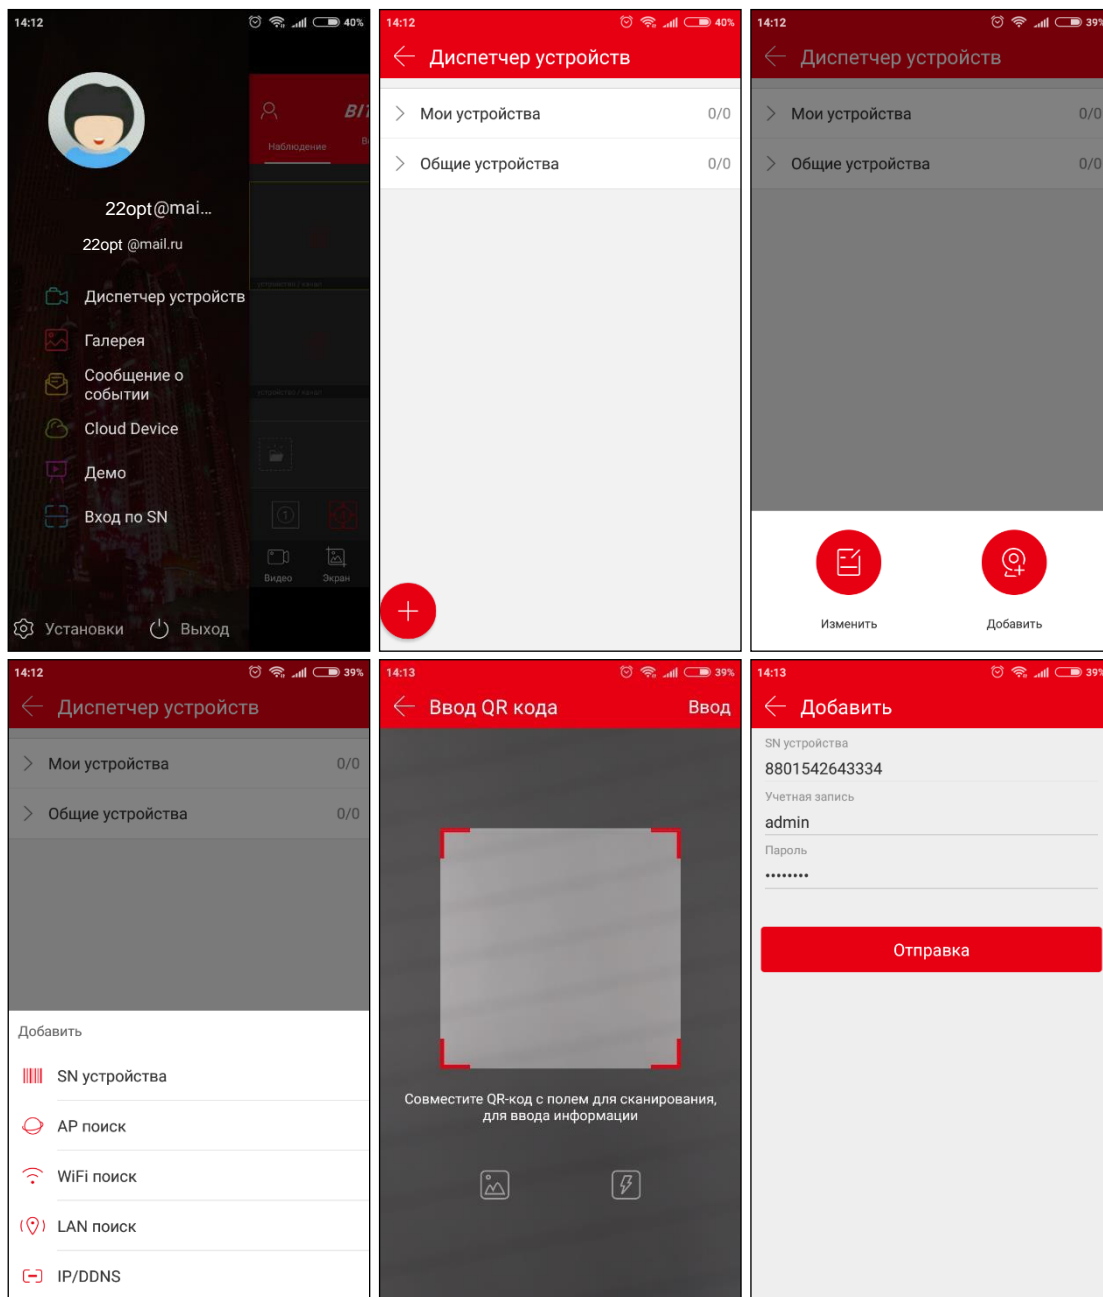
14:12 40%

22opt@mai...

22opt @mail.ru

Диспетчер устройств

Галерея

Сообщение о событии

Cloud Device

Демо

Вход по SN

Установки

Выход

Наблюдение

Видео

Экран

14:12 40%

Диспетчер устройств

Мои устройства 0/0

Общие устройства 0/0

14:12 39%

Диспетчер устройств

Мои устройства 0/0

Общие устройства 0/0

Изменить

Добавить

14:12 39%

Диспетчер устройств

Мои устройства 0/0

Общие устройства 0/0

Добавить

SN устройства

AP поиск

WiFi поиск

LAN поиск

IP/DDNS

14:13 39%

Ввод QR кода

Ввод

Совместите QR-код с полем для сканирования, для ввода информации

14:13 39%

Добавить

SN устройства

8801542643334

Учетная запись

admin

Пароль

••••••••

Отправка